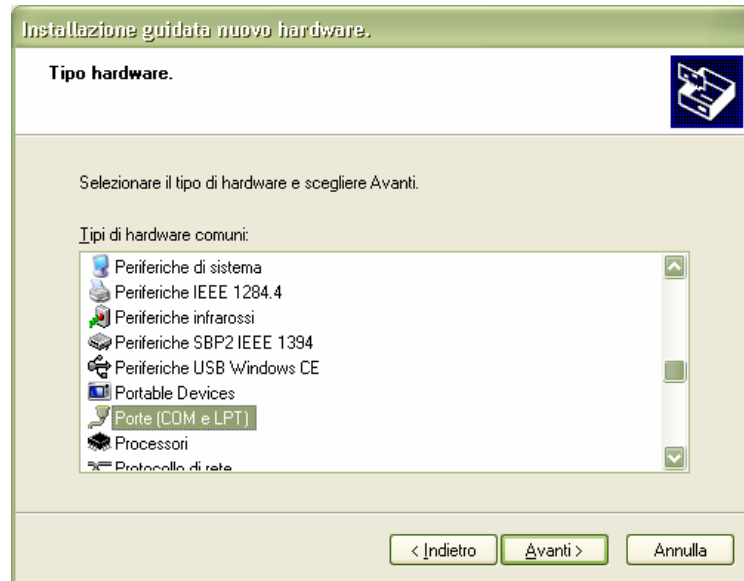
Installazione guidata nuovo hardware.

Tipo hardware.

Selezionare il tipo di hardware e scegliere Avanti.

Tipi di hardware comuni:

Periferiche di sistema
Periferiche IEEE 1284.4
Periferiche infrarossi
Periferiche SBP2 IEEE 1394
Periferiche USB Windows CE
Portable Devices
Porte (COM e LPT)
Processori
Protocollo di rete

< Indietro
Avanti >
Annulla